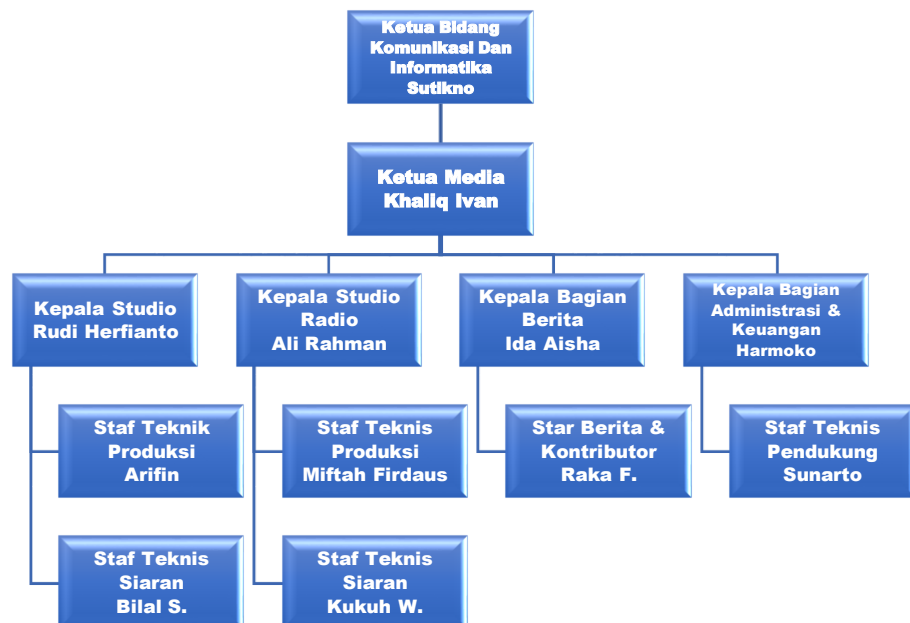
Ketua Bidang Komunikasi Dan Informatika Sutikno

Ketua Media Khaliq Ivan

Kepala Studio Rudi Herfianto

Staf Teknik Produksi Arifin

Staf Teknis Siaran Bilal S.

Kepala Studio Radio Ali Rahman

Staf Teknis Produksi Miftah Firdaus

Staf Teknis Siaran Kukuh W.

Kepala Bagian Berita Ida Aisha

Star Berita & Kontributor Raka F.

Kepala Bagian Administrasi & Keuangan Harmoko

Staf Teknis Pendukung Sunarto